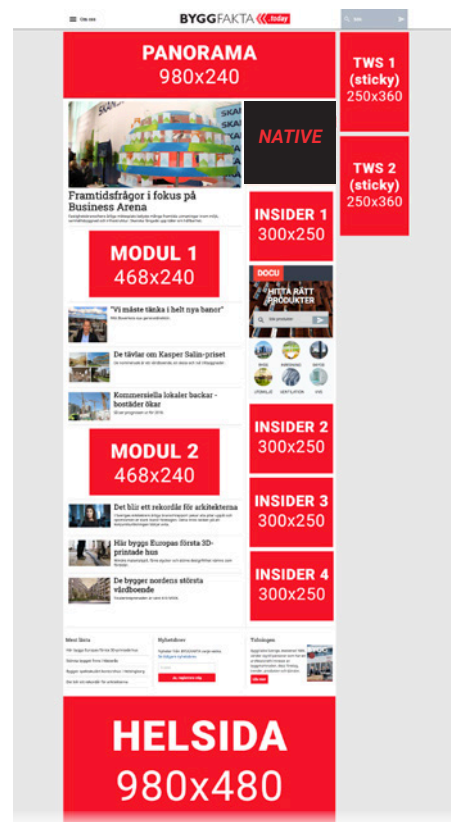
BYGGFAKTA today

PANORAMA
980x240

TWS 1
(sticky)
250x360

NATIVE

TWS 2
(sticky)
250x360

Framtidsfrågor i fokus på Business Arena

INSIDER 1
300x250

MODUL 1
468x240

DOCU

HITTA RÄTT PRODUKTER

"Vi måste tänka i helt nya banor"

De tävlar om Kasper Salin-priset

Kommersiella lokaler backar - bostäder ökar

MODUL 2
468x240

INSIDER 2
300x250

Det blir ett rekordår för arkitekterna

INSIDER 3
300x250

Här byggs Europas första 3D-printade hus

De bygger nordens största vårdboende

INSIDER 4
300x250

Mest lästa

Nyhetsbrev

Tidningen

HELSIDA
980x480